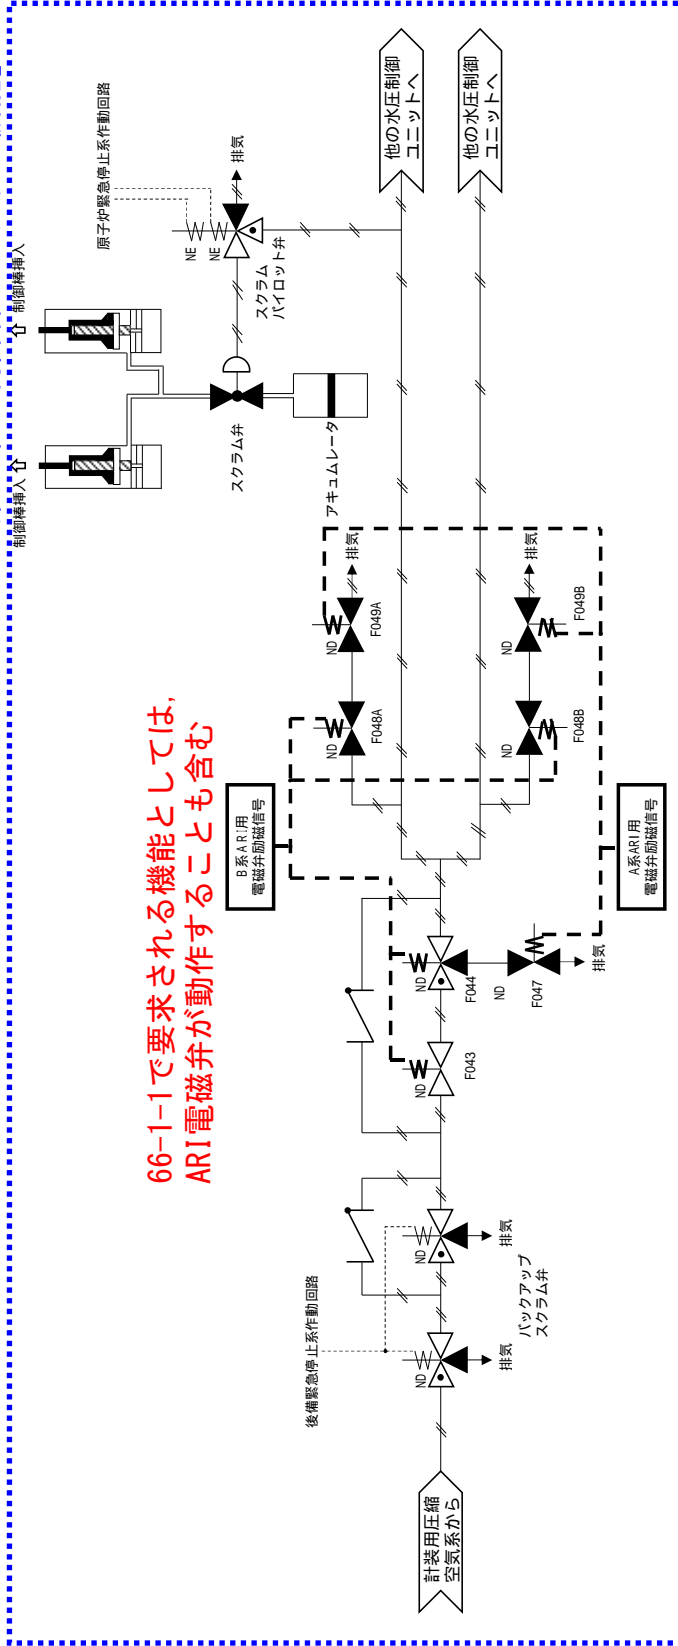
他の水圧制御ユニットへ

他の水圧制御ユニットへ

原子炉緊急停止系作動回路

排気

NE

NE

スクラムパイロット弁

制御棒挿入

制御棒挿入

スクラム弁

アキュムレータ

排気

排気

ND

F049A

ND

F049B

ND

F048A

ND

F048B

66-1-1で要求される機能としては,
ARI電磁弁が動作することも含む

B系ARI用電磁弁励磁信号

A系ARI用電磁弁励磁信号

ND

F044

ND

F047

排気

ND

F043

ND

排気

バックアップスクラム弁

後備緊急停止系作動回路

ND

排気

計装用圧縮空気系から